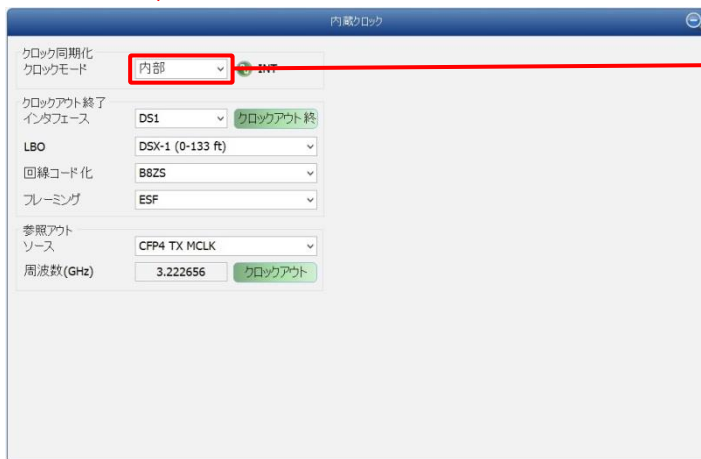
内蔵クロック

クロック同期化
クロックモード 内部 INT

クロックアウト終了
インタフェース DS1 クロックアウト 終
LBO DSX-1 (0-133 ft)
回線コード化 B8ZS
フレーミング ESF

参照アウト
ソース CFP4 TX MCLK
周波数(GHz) 3.222656 クロックアウト